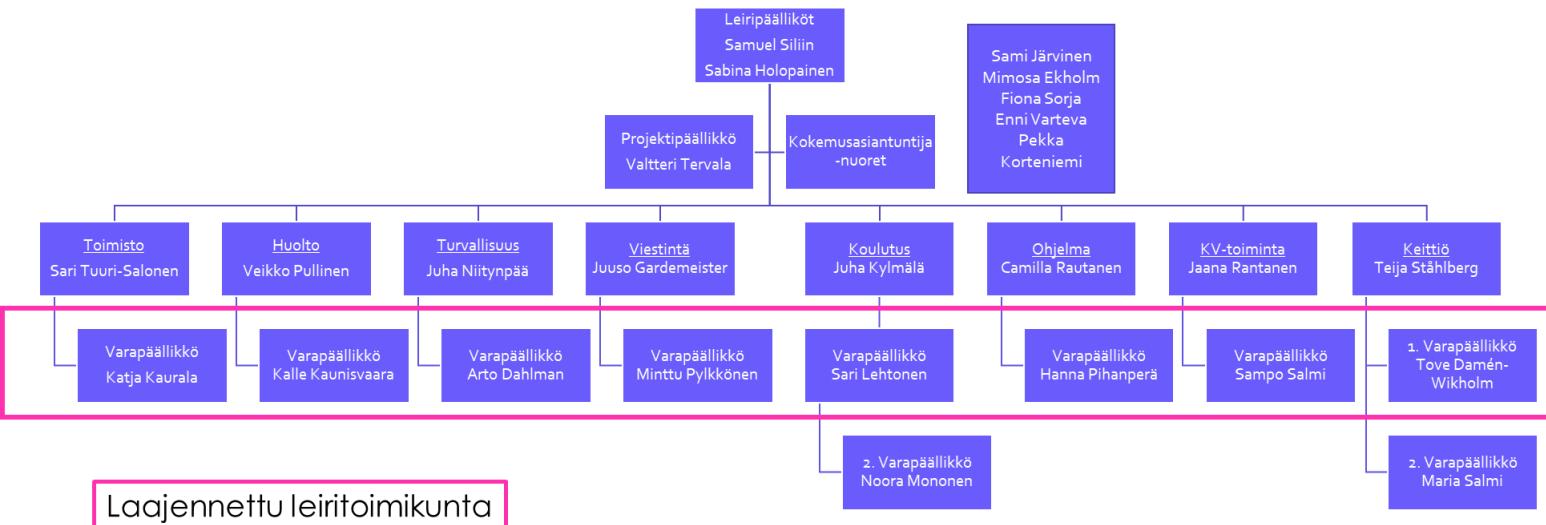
Leiripäälliköt
Samuel Siliin
Sabina Holopainen

Sami Järvinen
Mimosa Ekholm
Fiona Sorja
Enni Varteva
Pekka Korteniemi

Projektipäällikkö
Valtteri Tervala

Kokemusasiantuntija-nuoret

Toimisto
Sari Tuuri-Salonen

Huolto
Veikko Pullinen

Turvallisuus
Juha Niitynpää

Viestintä
Juuso Gardemeister

Koulutus
Juha Kylmälä

Ohjelma
Camilla Rautanen

KV-toiminta
Jaana Rantanen

Keittiö
Teija Ståhlberg

Varapäällikkö
Katja Kaurala

Varapäällikkö
Kalle Kaunisvaara

Varapäällikkö
Arto Dahlman

Varapäällikkö
Minttu Pylkkönen

Varapäällikkö
Sari Lehtonen

Varapäällikkö
Hanna Pihanperä

Varapäällikkö
Sampo Salmi

1. Varapäällikkö
Tove Damén-Wikholm

2. Varapäällikkö
Noora Mononen

2. Varapäällikkö
Maria Salmi

Laajennettu leiritoimikunta